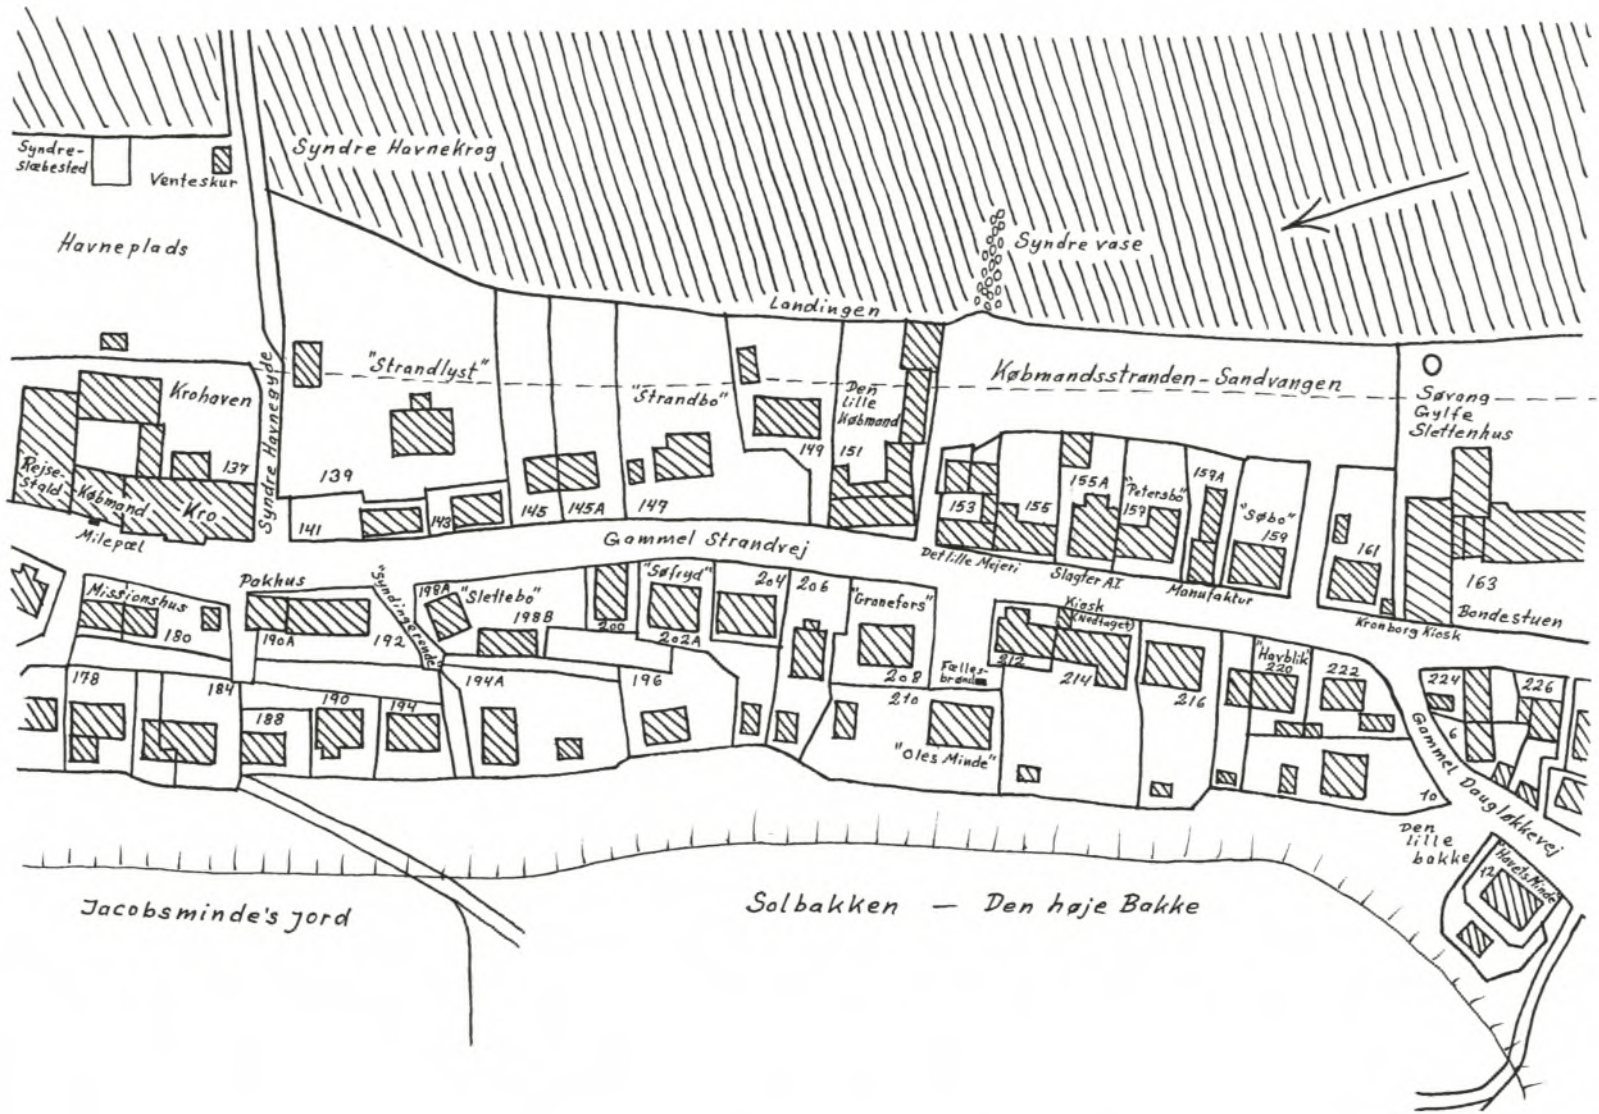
Syndre-Slæbested
Venteskur
Syndre Havnekrog
Havneplads
Syndre vase
Landingen
"Strandlyst"
Syndre Havnegyde
Krohaven
Købmandsstranden - Sandvangen
Søvang Gylfe Slettenhus
"Strandbo"
Den lille Købmand
Reise-Stald
Købmand
Kro
137
139
141
143
145
145A
147
149
151
153
155
155A
"Petersbo"
157
159A
"Søbo"
159
161
163
Milepæl
Gammel Strandvej
Det lille Mejeri
Slagter A.T.
Manufaktur
Bondestuen
Kronborg Kiosk
Pakhus
Missionshus
"Sundinge rende"
198A
"Slettebo"
198B
"Søfryd"
204
206
"Granefors"
Kiosk (Nedlagt)
180
190A
192
200
202A
212
214
"Havblik"
220
222
224
226
178
184
188
190
194
194A
196
208
Fælles-brønd
210
216
6
10
"Oles Minde"
Gammel Daugløkkevej
Den lille bakke
Havets Minde
12
Jacobsminde's Jord
Solbakken — Den høje Bakke